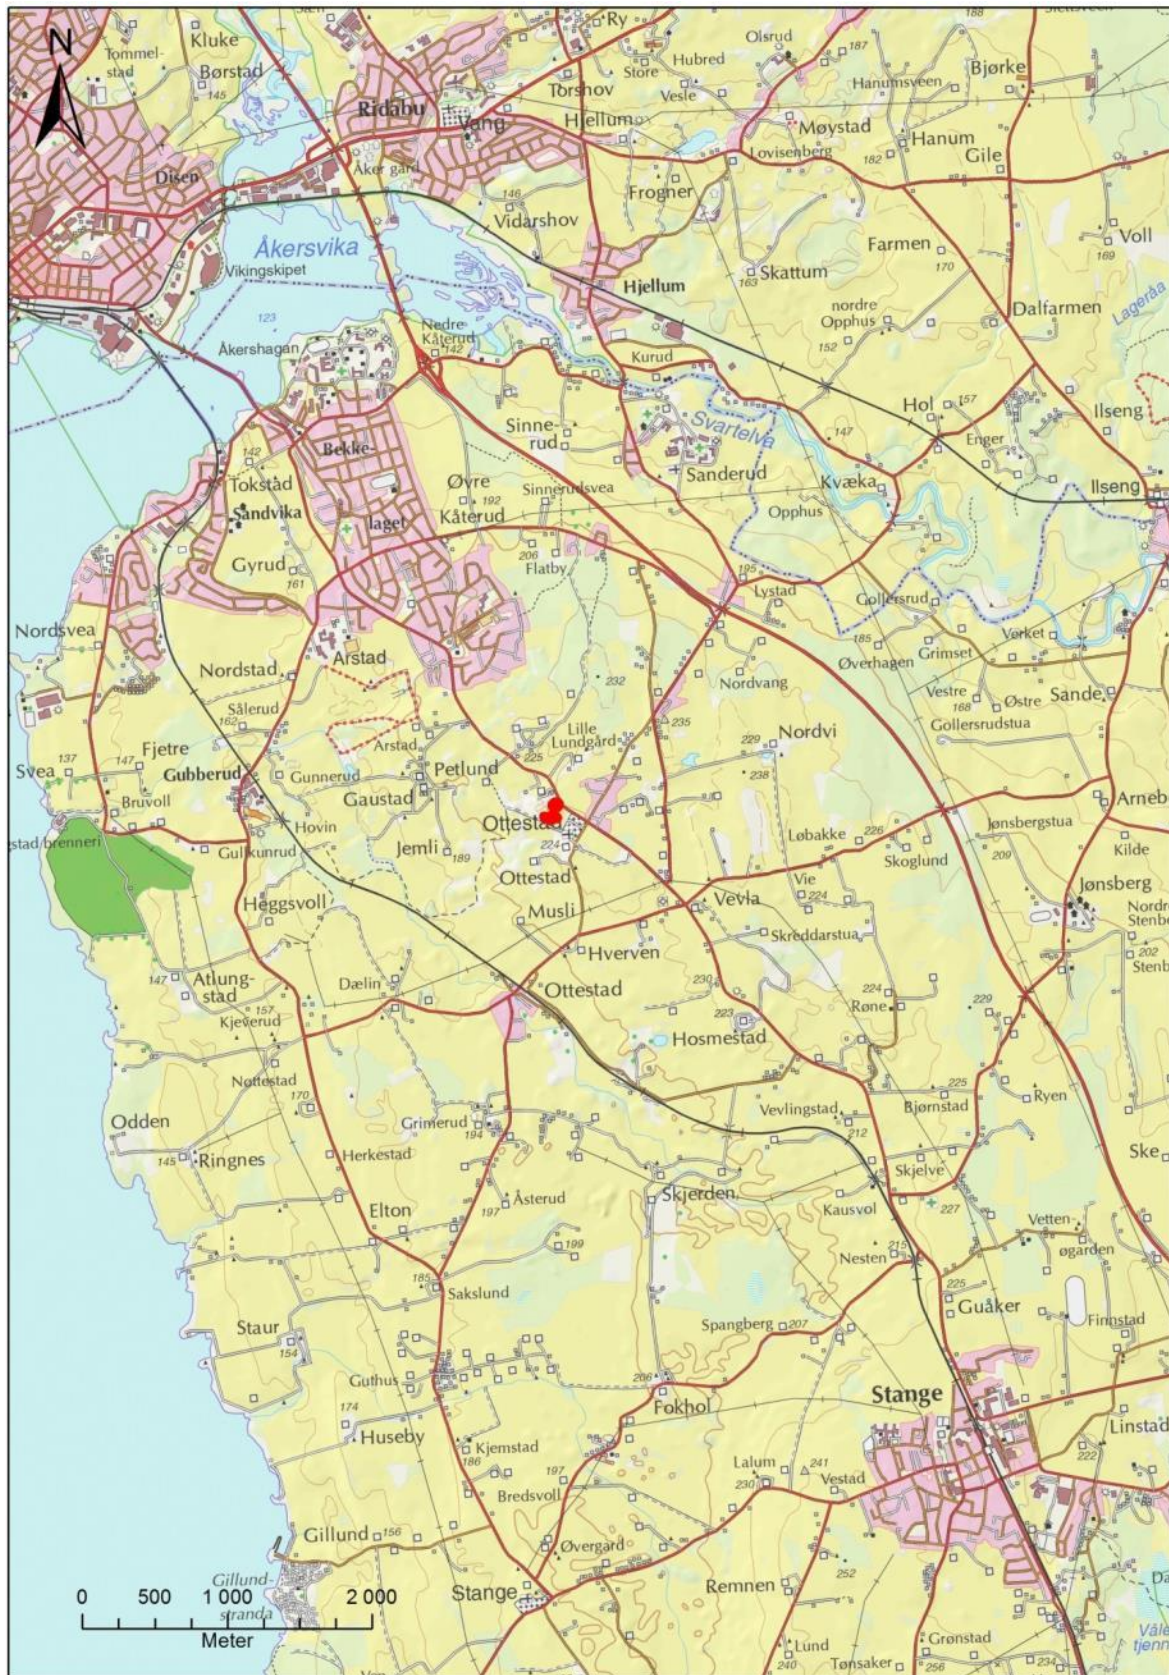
N
Tommelstad
Kluke
Børstad
145
Ry
Olsrud
187
Hubred
Store
Vesle
Torshov
Ridabu
Vang
Hjellum
Hanumsveen
Bjørke
Møystad
Lovisenberg
182
Hanum
Gile
Disen
Åker gard
Frogner
146
Vidarshov
Åkersvika
Vikingskipet
Farmen
170
Voll
169
Skattum
163
Hjellum
nordre Opphus
152
Dalfarmen
Lageråa
123
Åkershagan
Nedre Kåterud
142
Kurud
Hol
157
Ilseng
Sinnerud
Svartelva
147
Enger
Sanderud
Kvæka
Ilseng
142
Bekkelaget
Tokstad
Sandvika
Øvre Kåterud
192
Sinnerudsvea
Opphus
Gyrud
161
206
Flatby
195
Lystad
Gollersrud
Nordsvea
Arstad
185
Vørket
Grimset
Øverhagen
Nordstad
232
Nordvang
Vestre
168
Østre
Sande
Gollersrudstua
Sålerud
162
235
Lille Lundgård
229
Nordvi
Arstad
Svea
137
147
Fjetre
225
238
Gubberud
Gunnerud
Petlund
Arneb
Bruvoll
Gaustad
Jønsbergstua
Hovin
Ottestad
Løbakke
226
stad brenneri
Gullkunrud
Jemli
189
224
Skoglund
209
Kilde
Ottestad
Vie
224
Jønsberg
Nordre Stenb
Heggsvoll
Musli
Vevla
Skreddarstua
202
Stenb
Hverven
147
Atlungstad
Dælin
Ottestad
230
224
Røne
229
157
Kjeverud
223
Hosmestad
Nøttestad
170
225
Bjørnstad
Ryen
Vevlingstad
212
Odden
Grimerud
194
Ske
145
Ringnes
Herkestad
Skjelve
Skjerden
227
Kausvol
Åsterud
197
Elton
Vetten
øgarden
199
Nesten
215
185
Sakslund
225
Guåker
Finnstad
Staur
154
Spangberg
207
Guthus
206
Stange
Fokhol
174
Linstad
222
Huseby
Kjemstad
186
241
Lalum
Vestad
230
197
Bredsvoll
Gillund
156
Øvergard
Gillundstranda
252
0
500
1 000
2 000
Meter
Stange
Remnen
Lund
240
Grønstad
Tønsaker
256
234
Vål tjenn
Da